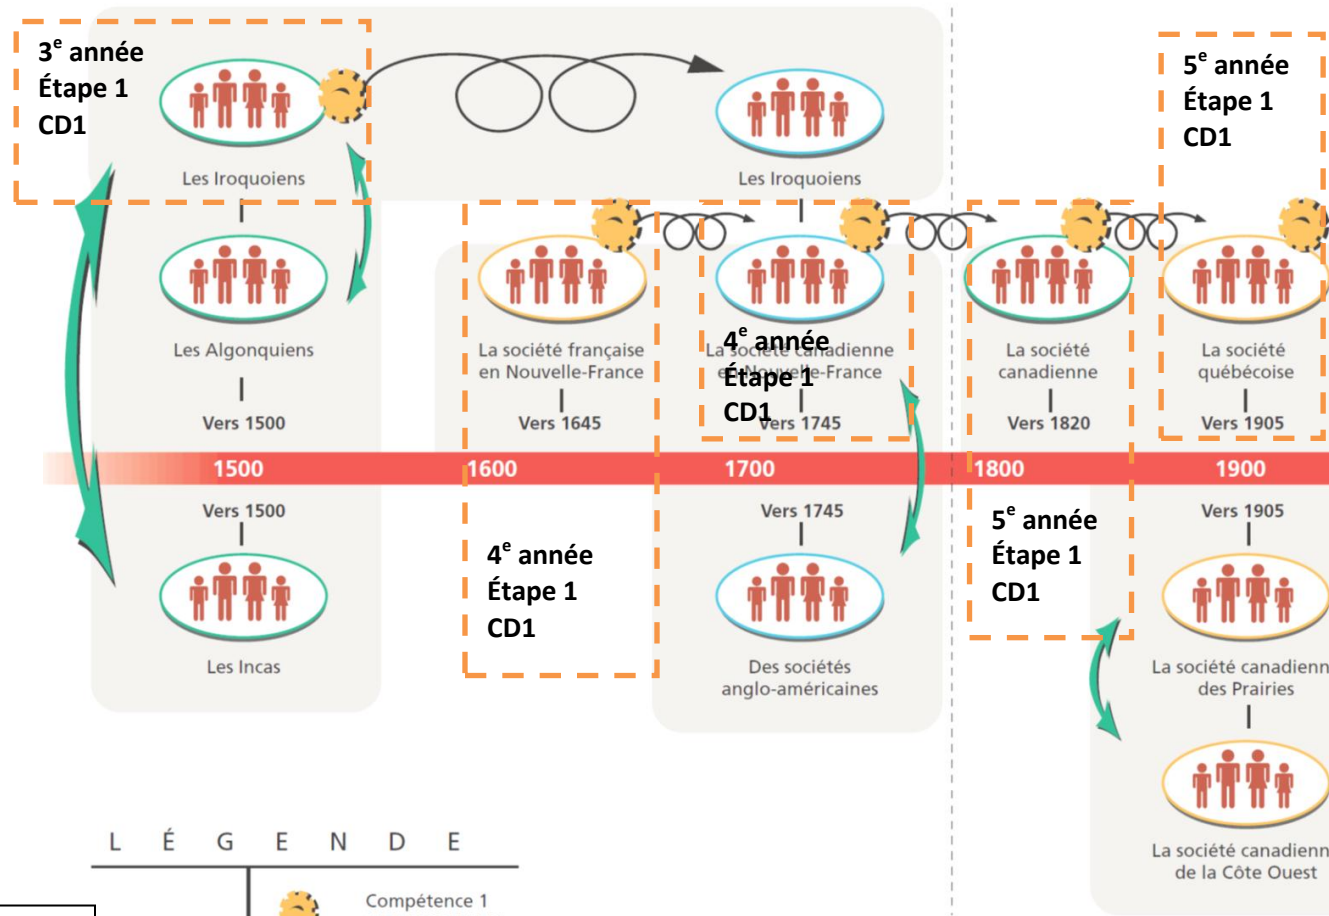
3$^{e}$ année
Étape 1
CD1

Les Iroquoiens

Les Algonquiens

Vers 1500

Les Iroquoiens

5$^{e}$ année
Étape 1
CD1

La société française en Nouvelle-France

Vers 1645

La société canadienne en Nouvelle-France

4$^{e}$ année
Étape 1
CD1

Vers 1745

La société canadienne

Vers 1820

La société québécoise

Vers 1905

1500 1600 1700 1800 1900

Vers 1500

Les Incas

4$^{e}$ année
Étape 1
CD1

Vers 1745

Des sociétés anglo-américaines

5$^{e}$ année
Étape 1
CD1

Vers 1905

La société canadienn des Prairies

La société canadienn de la Côte Ouest

L É G E N D E

Compétence 1